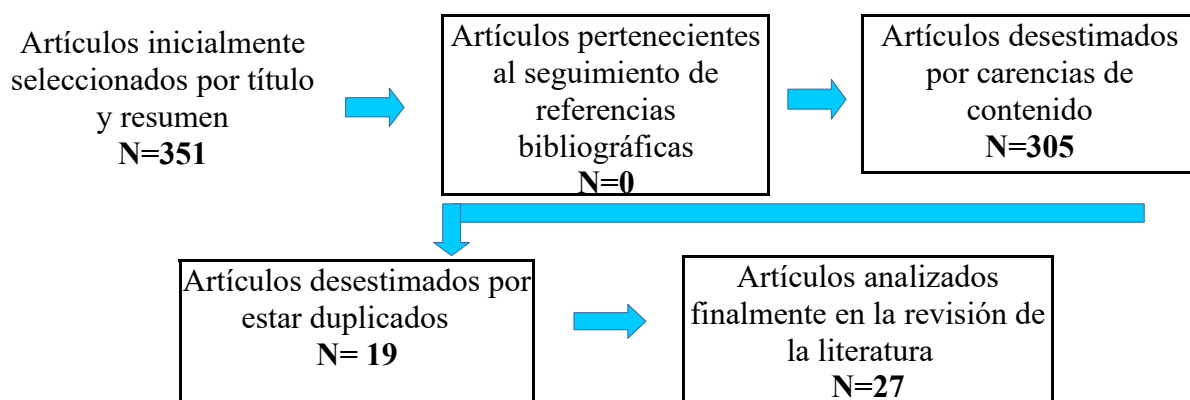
Artículos inicialmente seleccionados por título y resumen
N=351

Artículos pertenecientes al seguimiento de referencias bibliográficas
N=0

Artículos desestimados por carencias de contenido
N=305

Artículos desestimados por estar duplicados
N= 19

Artículos analizados finalmente en la revisión de la literatura
N=27